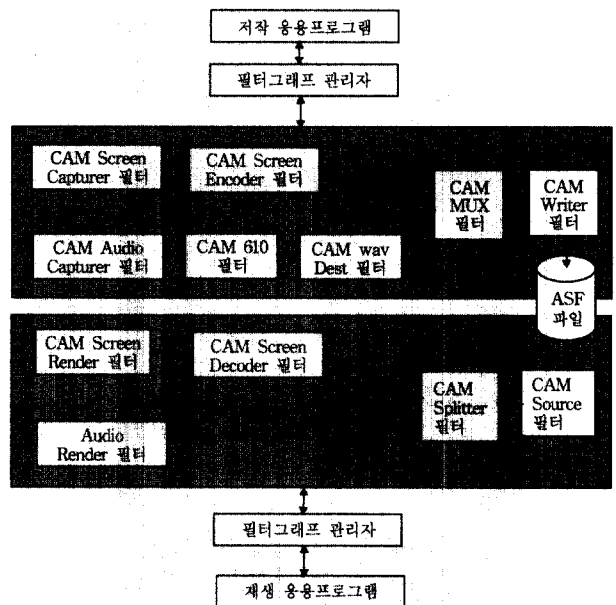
저작 응용프로그램

필터그래프 관리자

CAM Screen Capturer 필터

CAM Screen Encoder 필터

CAM MUX 필터

CAM Writer 필터

CAM Audio Capturer 필터

CAM 610 필터

CAM wav Dest 필터

ASF 파일

CAM Screen Render 필터

CAM Screen Decoder 필터

CAM Splitter 필터

CAM Source 필터

Audio Render 필터

필터그래프 관리자

재생 응용프로그램